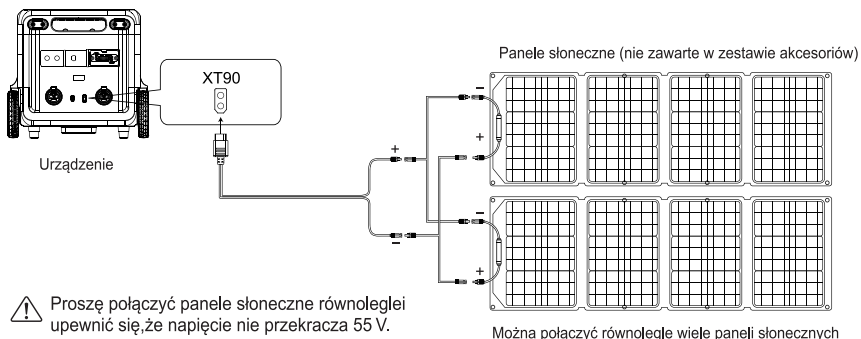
Panele słoneczne (nie zawarte w zestawie akcesoriów)

XT90

Urządzenie

+
−
+
−
−
+
−
+

Proszę połączyć panele słoneczne równoleglei upewnić się,że napięcie nie przekracza 55 V.

Można połączyć równolegle wiele paneli słonecznych